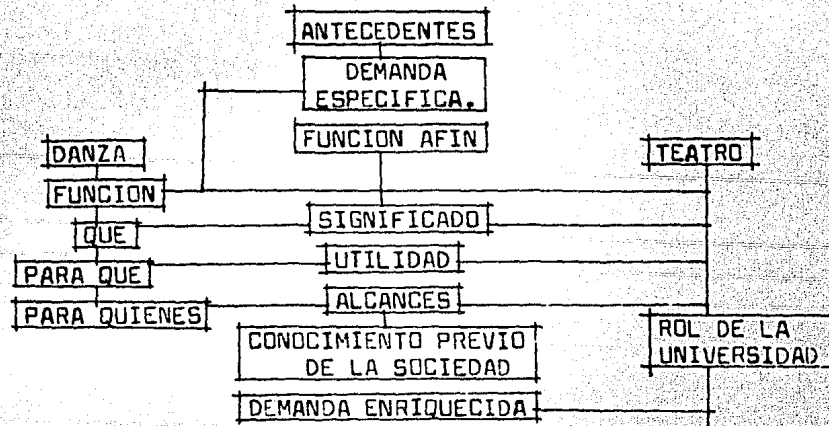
ANTECEDENTES

DEMANDA ESPECIFICA.

FUNCION AFIN

DANZA

TEATRO

FUNCION

SIGNIFICADO

QUE

UTILIDAD

PARA QUE

ALCANCES

PARA QUIENES

CONOCIMIENTO PREVIO DE LA SOCIEDAD

ROL DE LA UNIVERSIDAD

DEMANDA ENRIQUECIDA